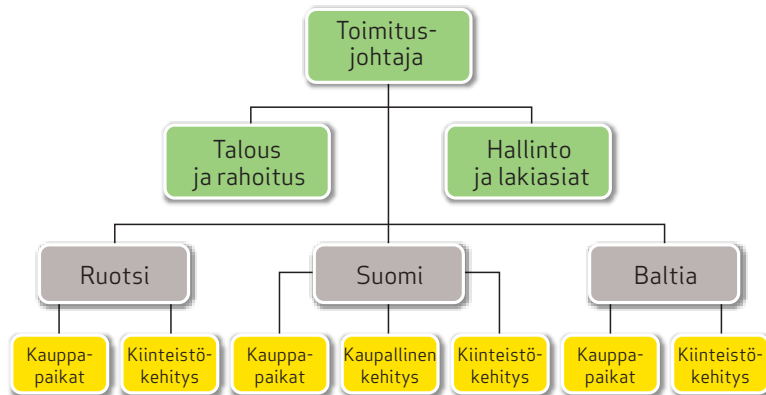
Toimitusjohtaja

Talous ja rahoitus

Hallinto ja lakiasiat

Ruotsi

Suomi

Baltia

Kauppapaikat

Kiinteistökehitys

Kauppapaikat

Kaupallinen kehitys

Kiinteistökehitys

Kauppapaikat

Kiinteistökehitys